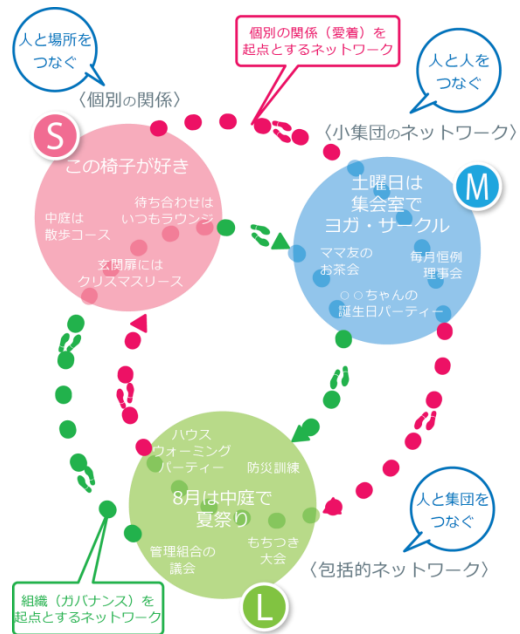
人と場所をつなぐ

個別の関係（愛着）を起点とするネットワーク

人と人をつなぐ

〈個別の関係〉

〈小集団のネットワーク〉

S

この椅子が好き

待ち合わせはいつもラウンジ

中庭は散歩コース

玄関扉にはクリスマスリース

M

土曜日は集会室でヨガ・サークル

ママ友のお茶会

毎月恒例理事会

○○ちゃんの誕生日パーティー

ハウスウォーミングパーティー

防災訓練

8月は中庭で夏祭り

管理組合の議会

もちつき大会

L

人と集団をつなぐ

〈包括的ネットワーク〉

組織（ガバナンス）を起点とするネットワーク